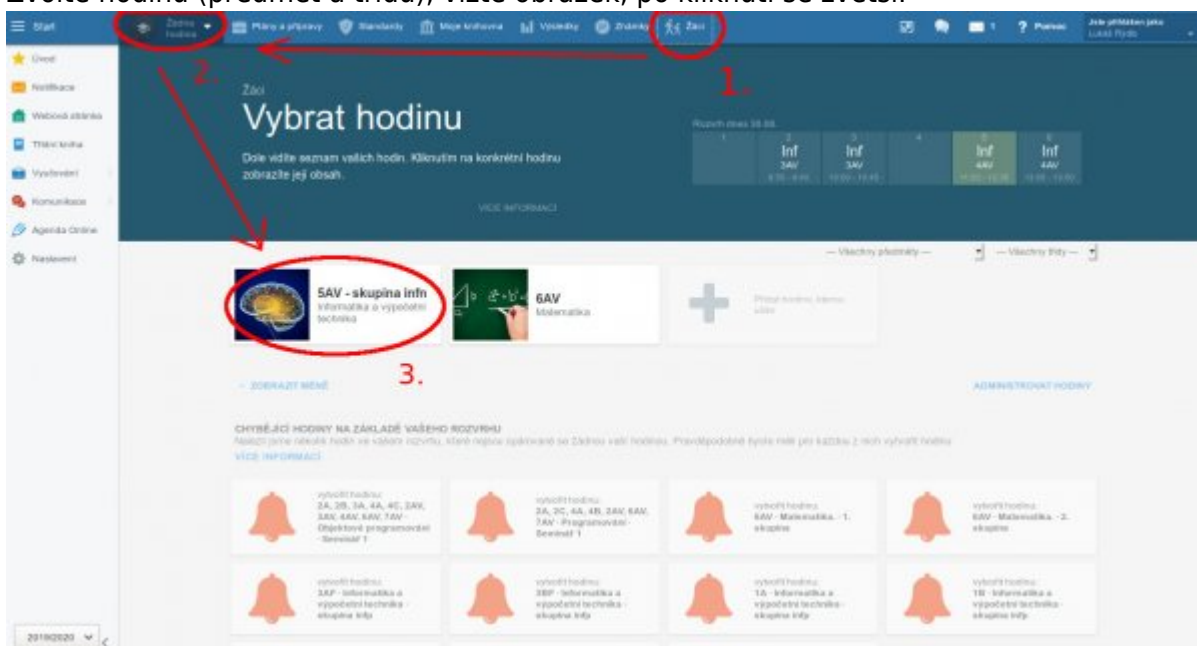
Zvolte hodinu (předmět a třídu), viz obrázek, po kliknutí se zvětší.

Start
Žádná hodina
Plány a přípravy
Standardy
Moje knihovna
Výsledky
Zvonky
Žáci
1
? Pomoc
Jste přihlášen jako Lukáš Rýdlo

Úvod
Notifikace
Webová stránka
Třídní kniha
Vysvědčení
Komunikace
Agenda Online
Nastavení

1.
2.

Žáci
Vybrat hodinu
Dole vidíte seznam vašich hodin. Kliknutím na konkrétní hodinu zobrazíte její obsah.
VÍCE INFORMACÍ

Rozvrh dnes 28.08.
| 1 | 2 | 3 | 4 | 5 | 6 |
|---|---|---|---|---|---|
| | Inf 3AV | Inf 3AV | | Inf 4AV | Inf 4AV |

— Všechny předměty —
— Všechny třídy —

5AV - skupina infn
Informatika a výpočetní technika

6AV
Matematika

Přidat hodinu, kterou učíte

3.

ZOBRAZIT MÉNĚ
ADMINISTROVAT HODINY

CHYBĚJÍCÍ HODINY NA ZÁKLADĚ VAŠEHO ROZVRHU
Našli jsme několik hodin ve vašem rozvrhu, které nejsou spárované se žádnou vaší hodinou. Pravděpodobně byste měli pro každou z nich vytvořit hodinu.
VÍCE INFORMACÍ

vytvořit hodinu:
2A, 2B, 3A, 4A, 4C, 2AV, 3AV, 4AV, 6AV, 7AV - Objektové programování - Seminář 1

vytvořit hodinu:
2A, 2C, 4A, 4B, 2AV, 6AV, 7AV - Programování - Seminář 1

vytvořit hodinu:
6AV - Matematika - 1. skupina

vytvořit hodinu:
6AV - Matematika - 2. skupina

vytvořit hodinu:
3AP - Informatika a výpočetní technika - skupina Infp

vytvořit hodinu:
3BP - Informatika a výpočetní technika - skupina Infp

vytvořit hodinu:
1A - Informatika a výpočetní technika - skupina Infp

vytvořit hodinu:
1B - Informatika a výpočetní technika - skupina Infp

2019/2020